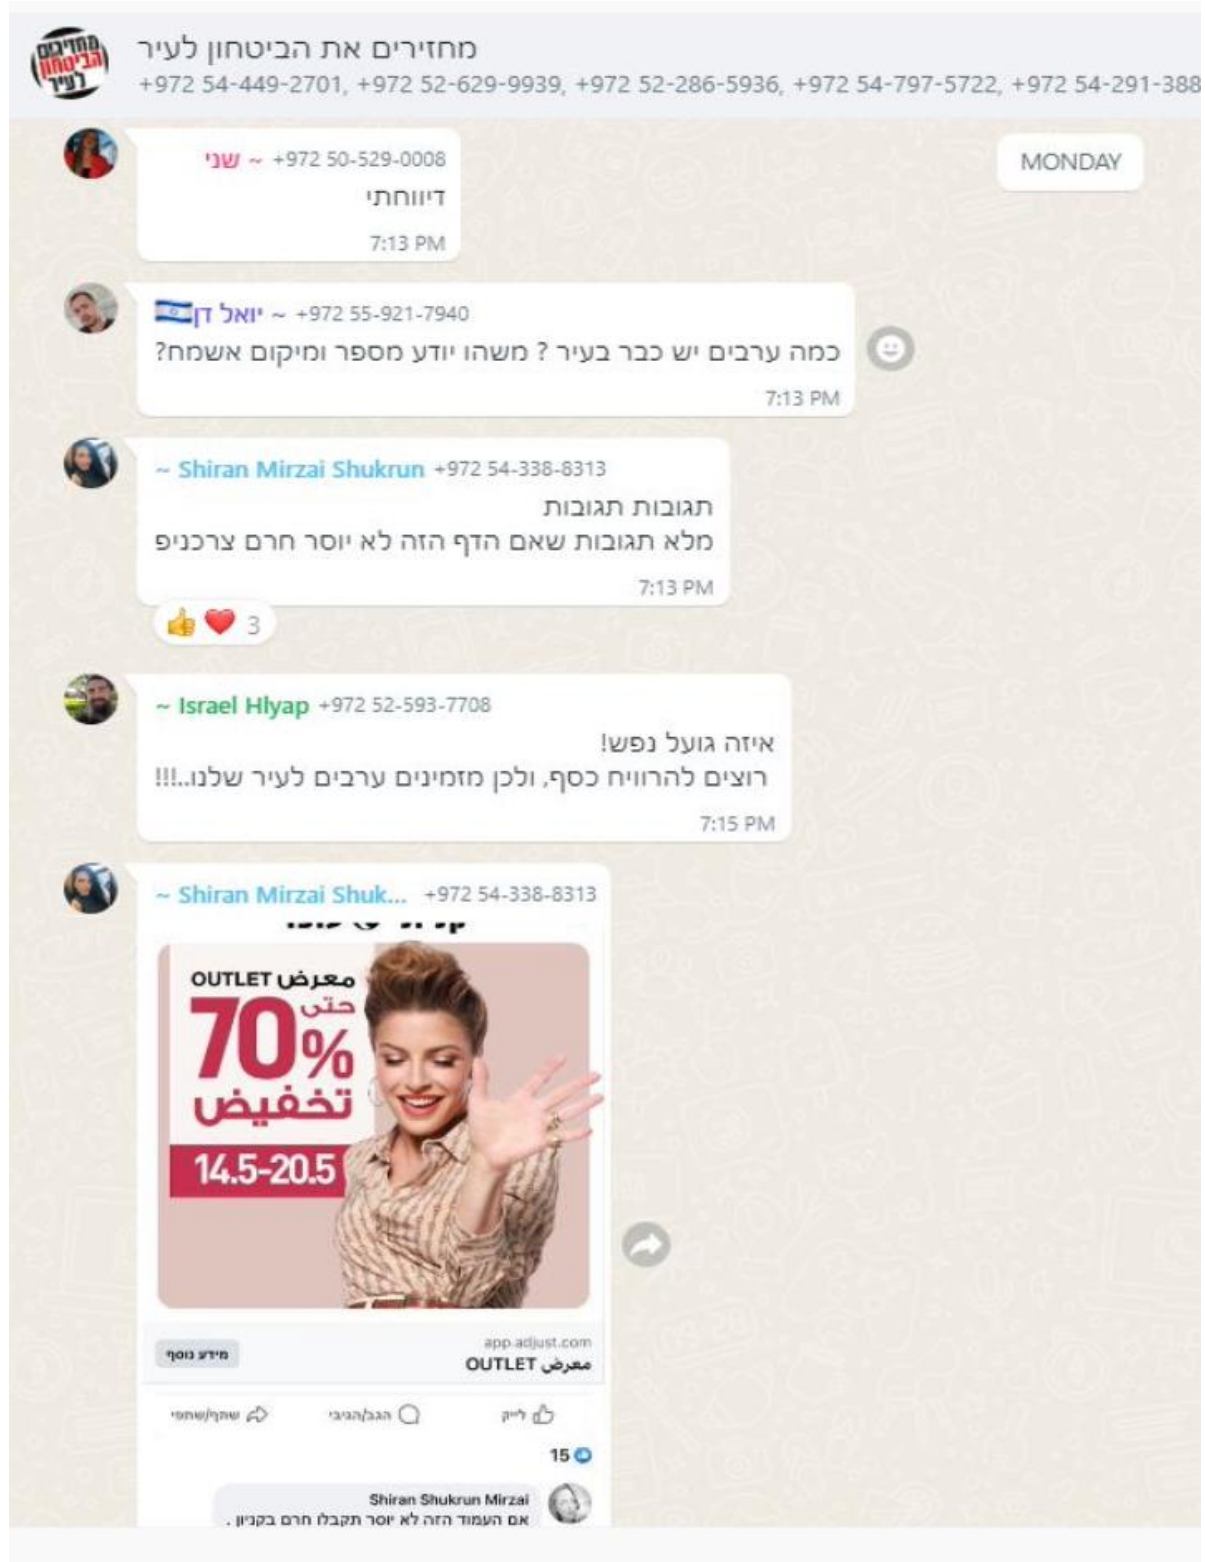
מחזירים את הביטחון לעיר
+972 54-449-2701, +972 52-629-9939, +972 52-286-5936, +972 54-797-5722, +972 54-291-388

MONDAY

+972 50-529-0008 ~ שני
דיווחתי
7:13 PM

+972 55-921-7940 ~ יואל דן
כמה ערבים יש כבר בעיר ? משהו יודע מספר ומיקום אשמח?
7:13 PM

~ Shiran Mirzai Shukrun +972 54-338-8313
תגובות תגובות
מלא תגובות שאם הדף הזה לא יוסר חרם צרכניפ
7:13 PM
3

~ Israel Hlyap +972 52-593-7708
איזה גועל נפש!
רוצים להרוויח כסף, ולכן מזמינים ערבים לעיר שלנו..!!!
7:15 PM

~ Shiran Mirzai Shuk... +972 54-338-8313
معرض OUTLET
حتى
70%
تخفيض
14.5-20.5
app.adjust.com
معرض OUTLET
מידע נוסף
לייק
הגב/הגיבי
שתף/שתפי
15
Shiran Shukrun Mirzai
אם העמוד הזה לא יוסר תקבלו חרם בקניון .